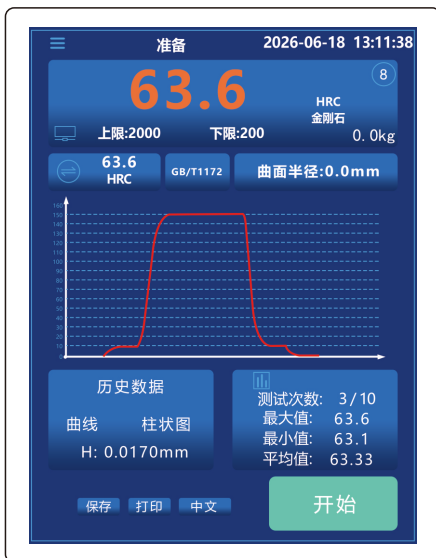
准备 2026-06-18 13:11:38

63.6

8

HRC
金刚石

上限:2000 下限:200 0.0kg

63.6
HRC

GB/T1172

曲面半径:0.0mm

历史数据

曲线 柱状图

H: 0.0170mm

测试次数: 3/10
最大值: 63.6
最小值: 63.1
平均值: 63.33

保存 打印 中文

开始